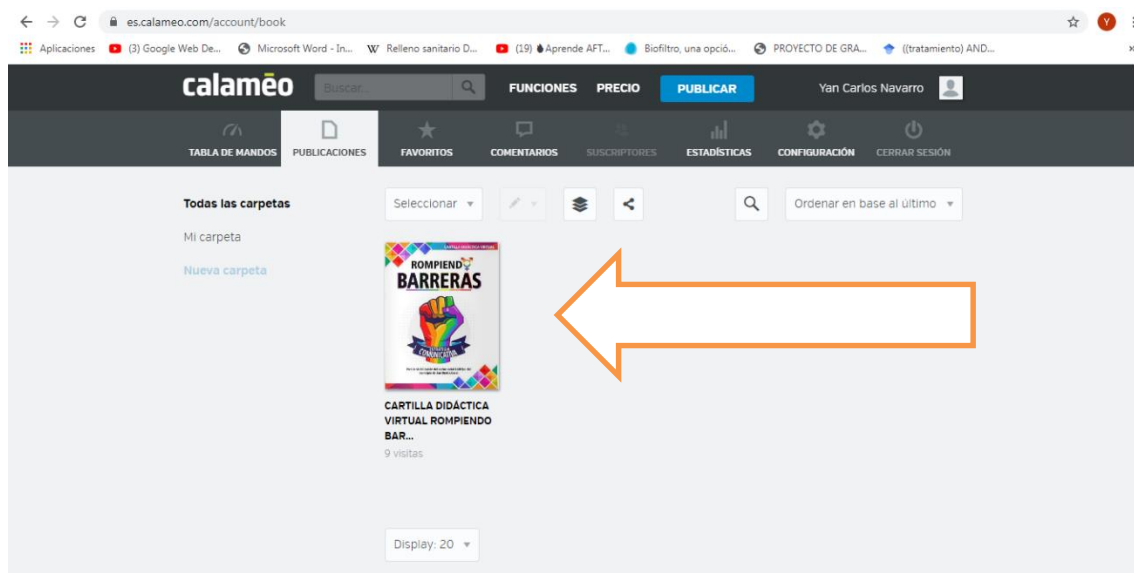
es.calameo.com/account/book

Aplicaciones (3) Google Web De... Microsoft Word - In... Relleno sanitario D... (19) Aprende AFT... Biofiltro, una opció... PROYECTO DE GRA... ((tratamiento) AND...

calaméo Buscar... FUNCIONES PRECIO PUBLICAR Yan Carlos Navarro

TABLA DE MANDOS PUBLICACIONES FAVORITOS COMENTARIOS SUSCRIPTORES ESTADÍSTICAS CONFIGURACIÓN CERRAR SESIÓN

Todas las carpetas
Mi carpeta
Nueva carpeta

Seleccionar

Ordenar en base al último

CARTILLA DIDÁCTICA VIRTUAL
ROMPIENDO BARRERAS
COMUNICATIVA

CARTILLA DIDÁCTICA VIRTUAL ROMPIENDO BAR...
9 visitas

Display: 20